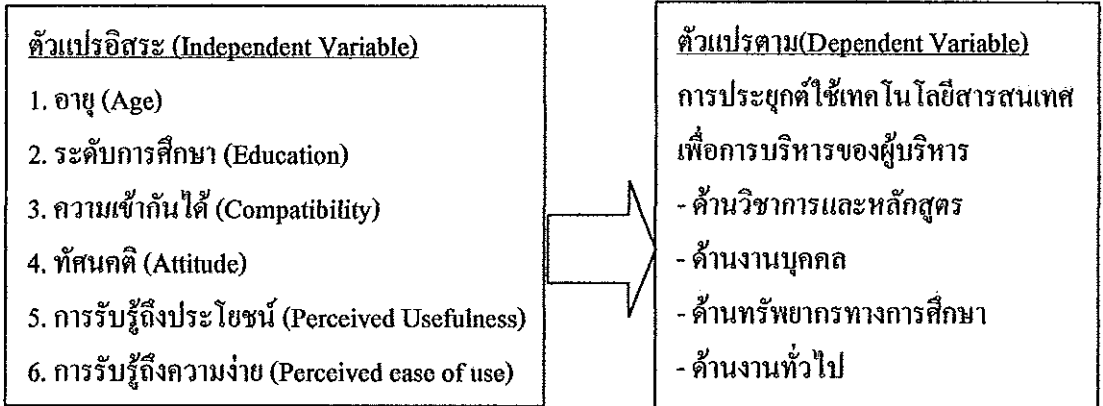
ตัวแปรอิสระ (Independent Variable)

1. อายุ (Age)

2. ระดับการศึกษา (Education)

3. ความเข้ากันได้ (Compatibility)

4. ทัศนคติ (Attitude)

5. การรับรู้ถึงประโยชน์ (Perceived Usefulness)

6. การรับรู้ถึงความง่าย (Perceived ease of use)

ตัวแปรตาม(Dependent Variable)

การประยุกต์ใช้เทคโนโลยีสารสนเทศเพื่อการบริหารของผู้บริหาร

- ด้านวิชาการและหลักสูตร

- ด้านงานบุคคล

- ด้านทรัพยากรทางการศึกษา

- ด้านงานทั่วไป